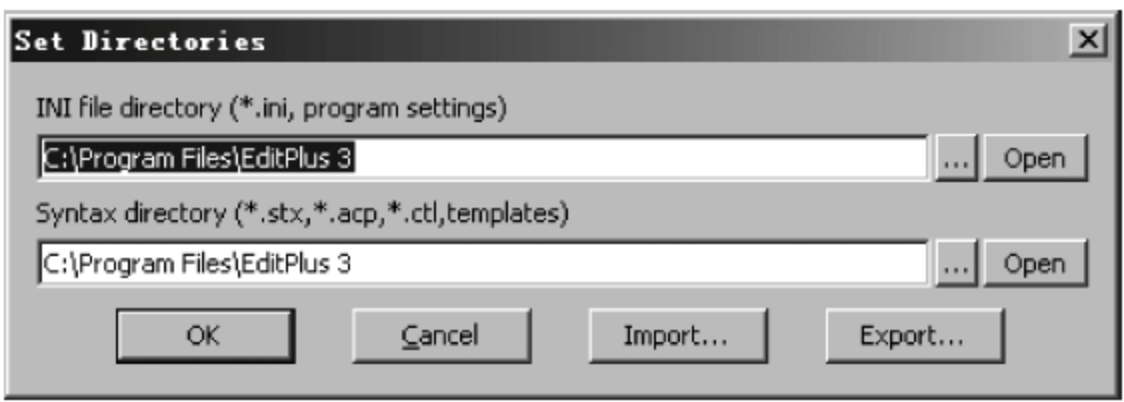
Set Directories

X

INI file directory (*.ini, program settings)

C:\Program Files\EditPlus 3

...

Open

Syntax directory (*.stx,*.acp,*.ctl,templates)

C:\Program Files\EditPlus 3

...

Open

OK

Cancel

Import...

Export...